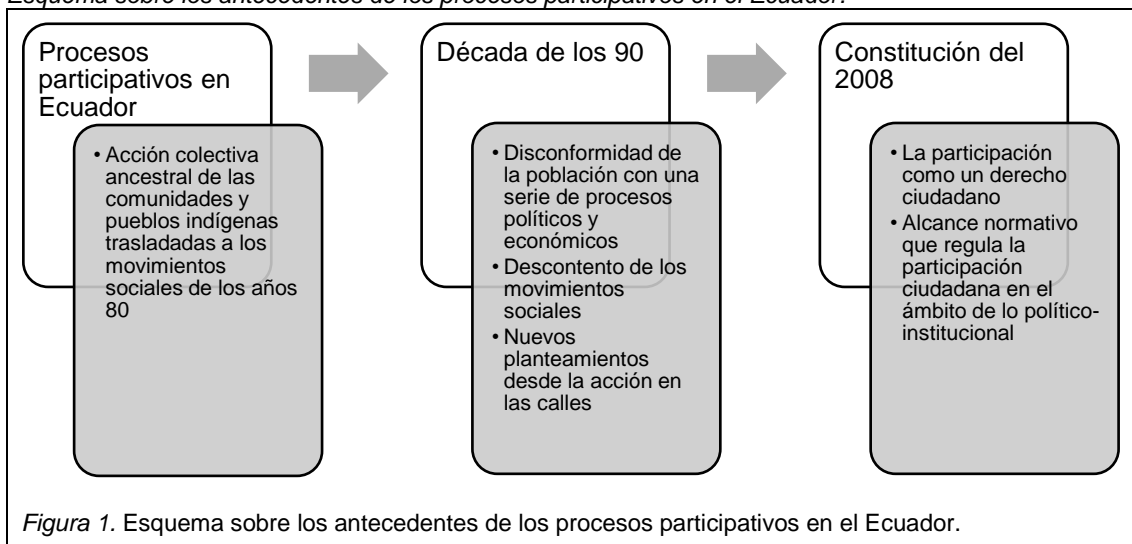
Esquema sobre los antecedentes de los procesos participativos en el Ecuador.

Procesos participativos en Ecuador

• Acción colectiva ancestral de las comunidades y pueblos indígenas trasladadas a los movimientos sociales de los años 80

Década de los 90

• Disconformidad de la población con una serie de procesos políticos y económicos
• Descontento de los movimientos sociales
• Nuevos planteamientos desde la acción en las calles

Constitución del 2008

• La participación como un derecho ciudadano
• Alcance normativo que regula la participación ciudadana en el ámbito de lo político-institucional

Figura 1. Esquema sobre los antecedentes de los procesos participativos en el Ecuador.